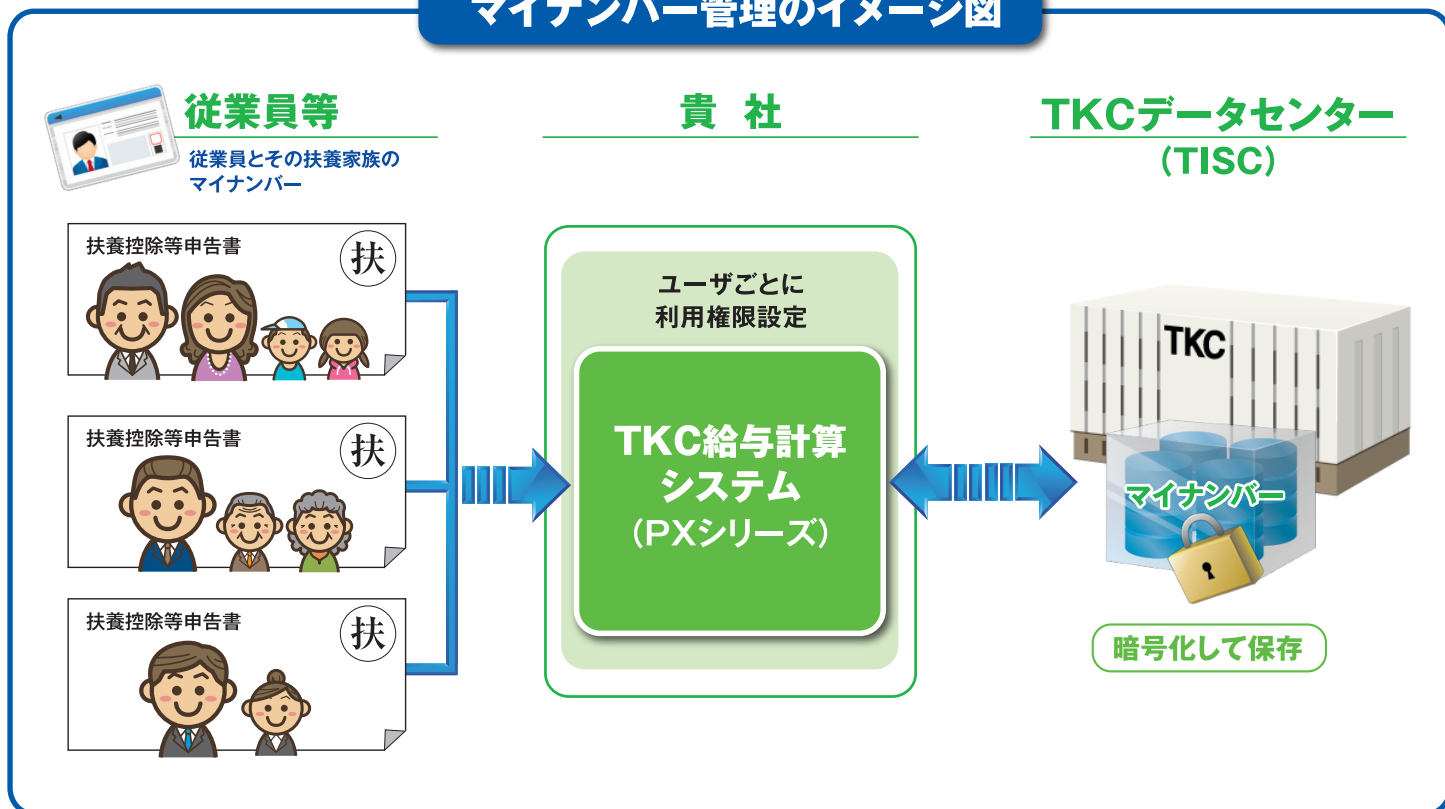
マイナンバー管理のイメージ図

従業員等
従業員とその扶養家族のマイナンバー

貴　社

TKCデータセンター
（TISC）

扶養控除等申告書
扶

扶養控除等申告書
扶

扶養控除等申告書
扶

ユーザごとに
利用権限設定

TKC給与計算
システム
（PXシリーズ）

TKC

マイナンバー

暗号化して保存